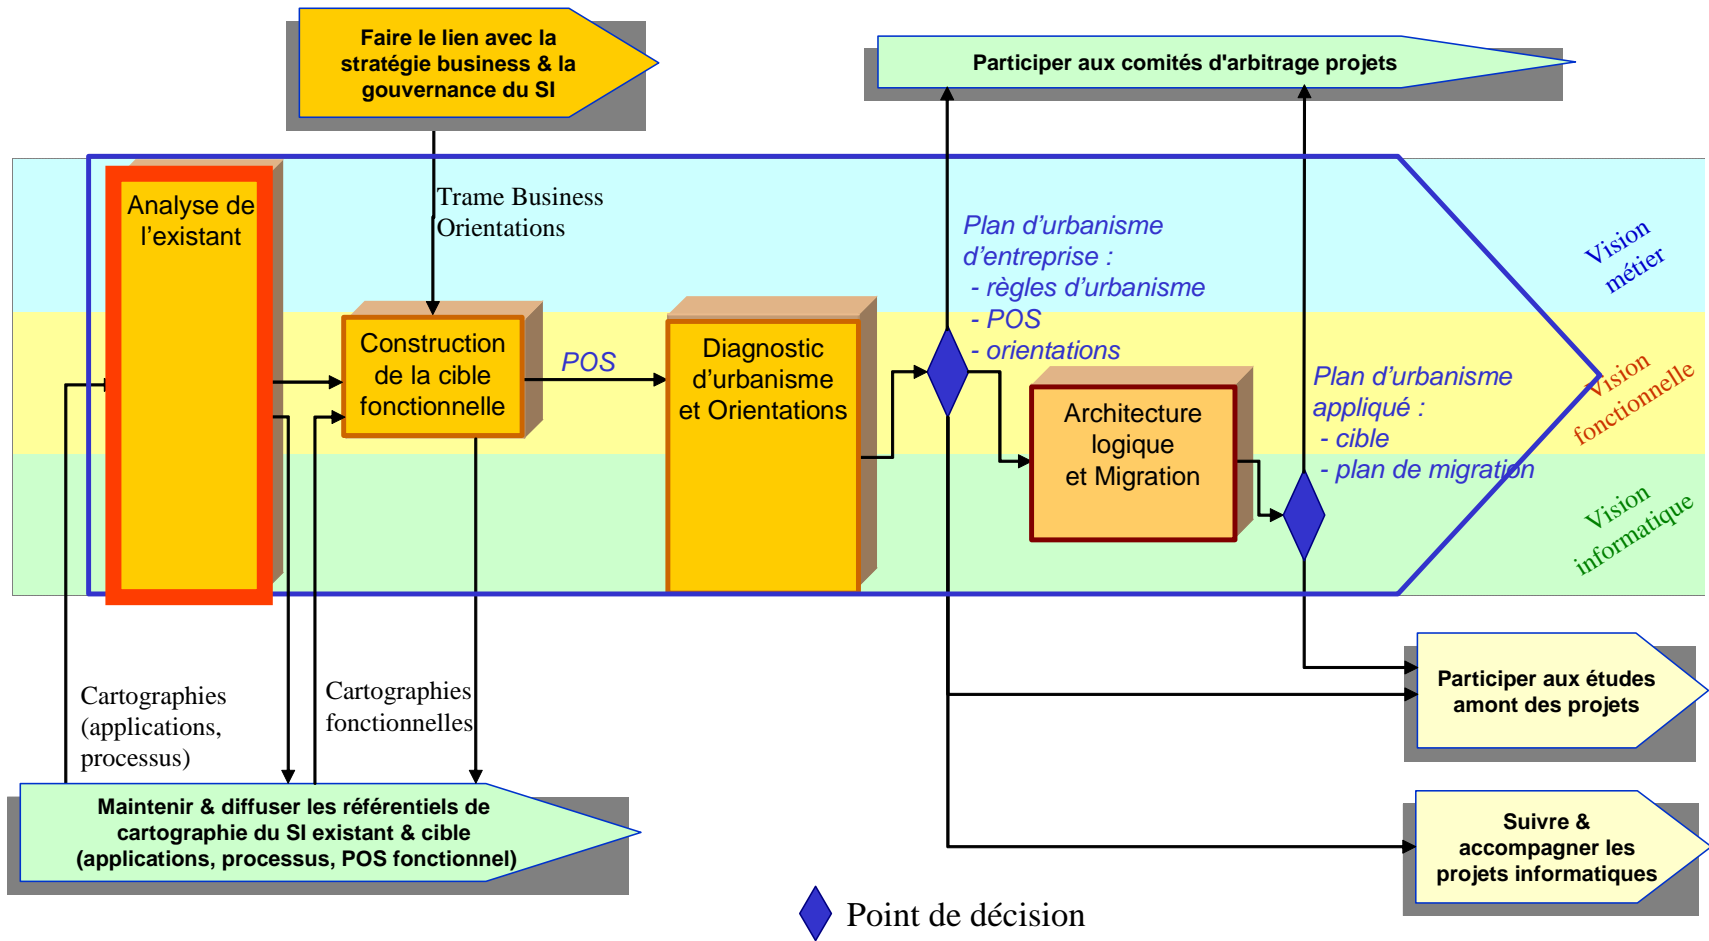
Faire le lien avec la stratégie business & la gouvernance du SI

Participer aux comités d'arbitrage projets

Trame Business Orientations

Analyse de l'existant

Construction de la cible fonctionnelle

POS

Diagnostic d'urbanisme et Orientations

Plan d'urbanisme d'entreprise :
- règles d'urbanisme
- POS
- orientations

Architecture logique et Migration

Plan d'urbanisme appliqué :
- cible
- plan de migration

Vision métier

Vision fonctionnelle

Vision informatique

Cartographies (applications, processus)

Cartographies fonctionnelles

Participer aux études amont des projets

Maintenir & diffuser les référentiels de cartographie du SI existant & cible (applications, processus, POS fonctionnel)

Suivre & accompagner les projets informatiques

Point de décision